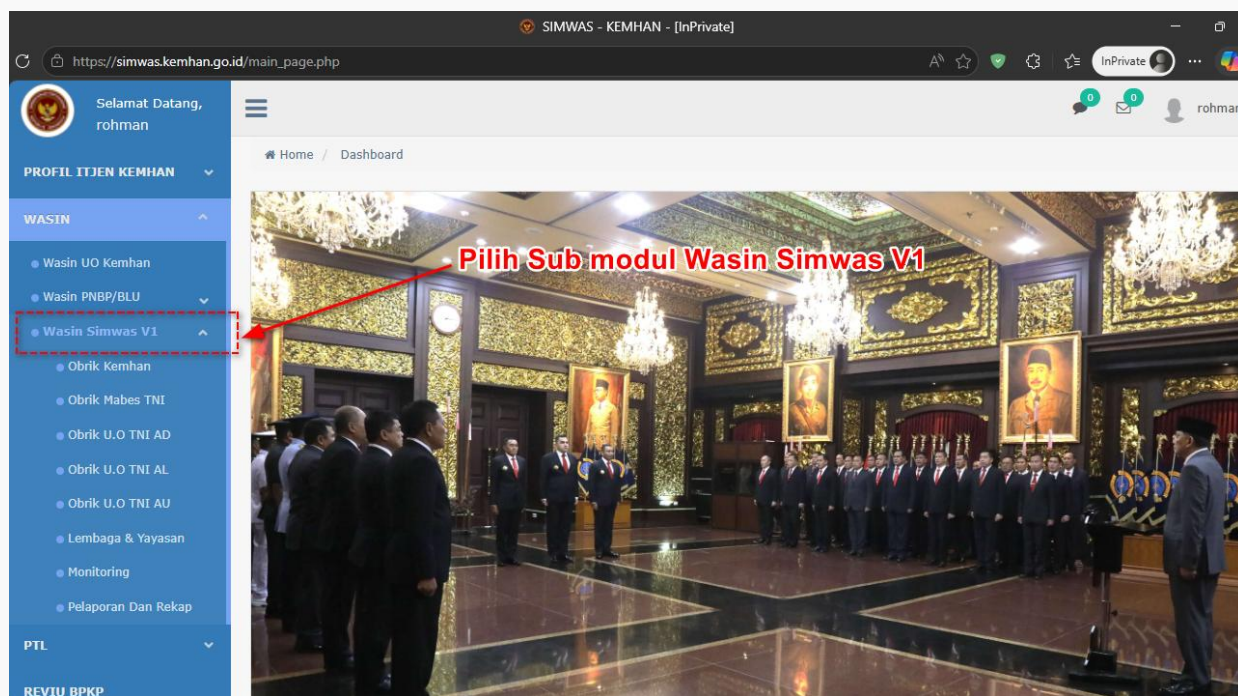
SIMWAS - KEMHAN - [InPrivate]

https://simwas.kemhan.go.id/main_page.php

InPrivate

Selamat Datang, rohman

0 0 rohman

PROFIL ITJEN KEMHAN

WASIN

Wasin UO Kemhan

Wasin PNBP/BLU

Wasin Simwas V1

Obrik Kemhan

Obrik Mabes TNI

Obrik U.O TNI AD

Obrik U.O TNI AL

Obrik U.O TNI AU

Lembaga & Yayasan

Monitoring

Pelaporan Dan Rekap

PTL

REVIU BPKP

Home / Dashboard

Pilih Sub modul Wasin Simwas V1